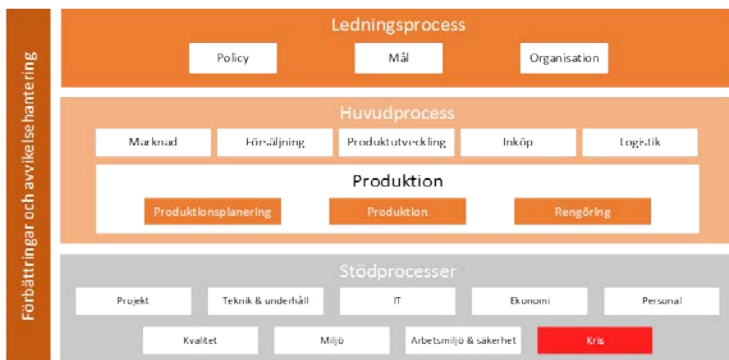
Förbättringar och avvikelsehantering

Ledningsprocess

Policy

Mål

Organisation

Huvudprocess

Marknad

Försäljning

Produktutveckling

Inköp

Logistik

Produktion

Produktionsplanering

Produktion

Rengöring

Stödprocesser

Projekt

Teknik & underhåll

IT

Ekonomi

Personal

Kvalitet

Miljö

Arbetsmiljö & säkerhet

Kris